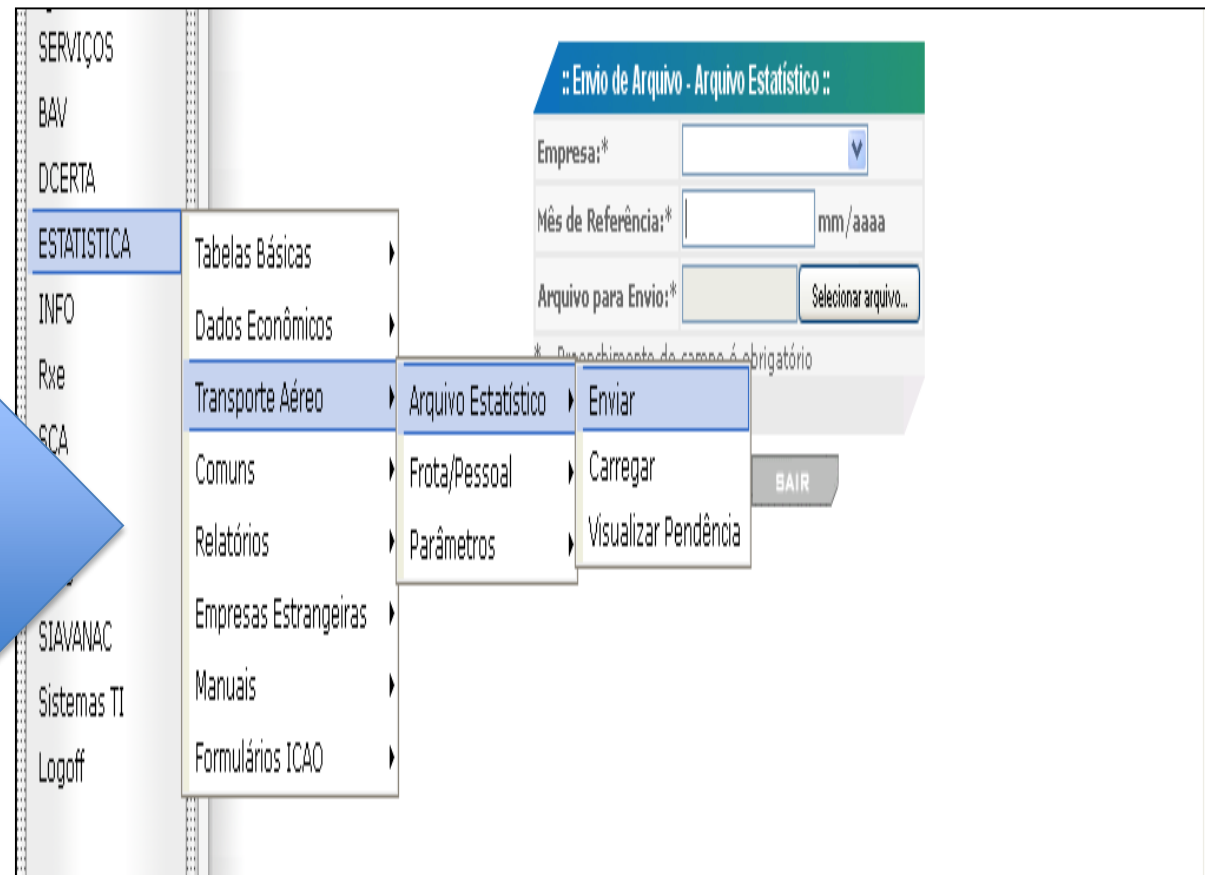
SERVIÇOS
BAV
DCERTA
ESTATISTICA
INFO
Rxe
SCA
SIAVANAC
Sistemas TI
Logoff

Tabelas Básicas
Dados Econômicos
Transporte Aéreo
Comuns
Relatórios
Empresas Estrangeiras
Manuais
Formulários ICAO

Arquivo Estatístico
Frota/Pessoal
Parâmetros

Enviar
Carregar
Visualizar Pendência

:: Envio de Arquivo - Arquivo Estatístico ::

Empresa:*
Mês de Referência:* mm/aaaa
Arquivo para Envio:* Selecionar arquivo...
* - Preenchimento do campo é obrigatório

SAIR